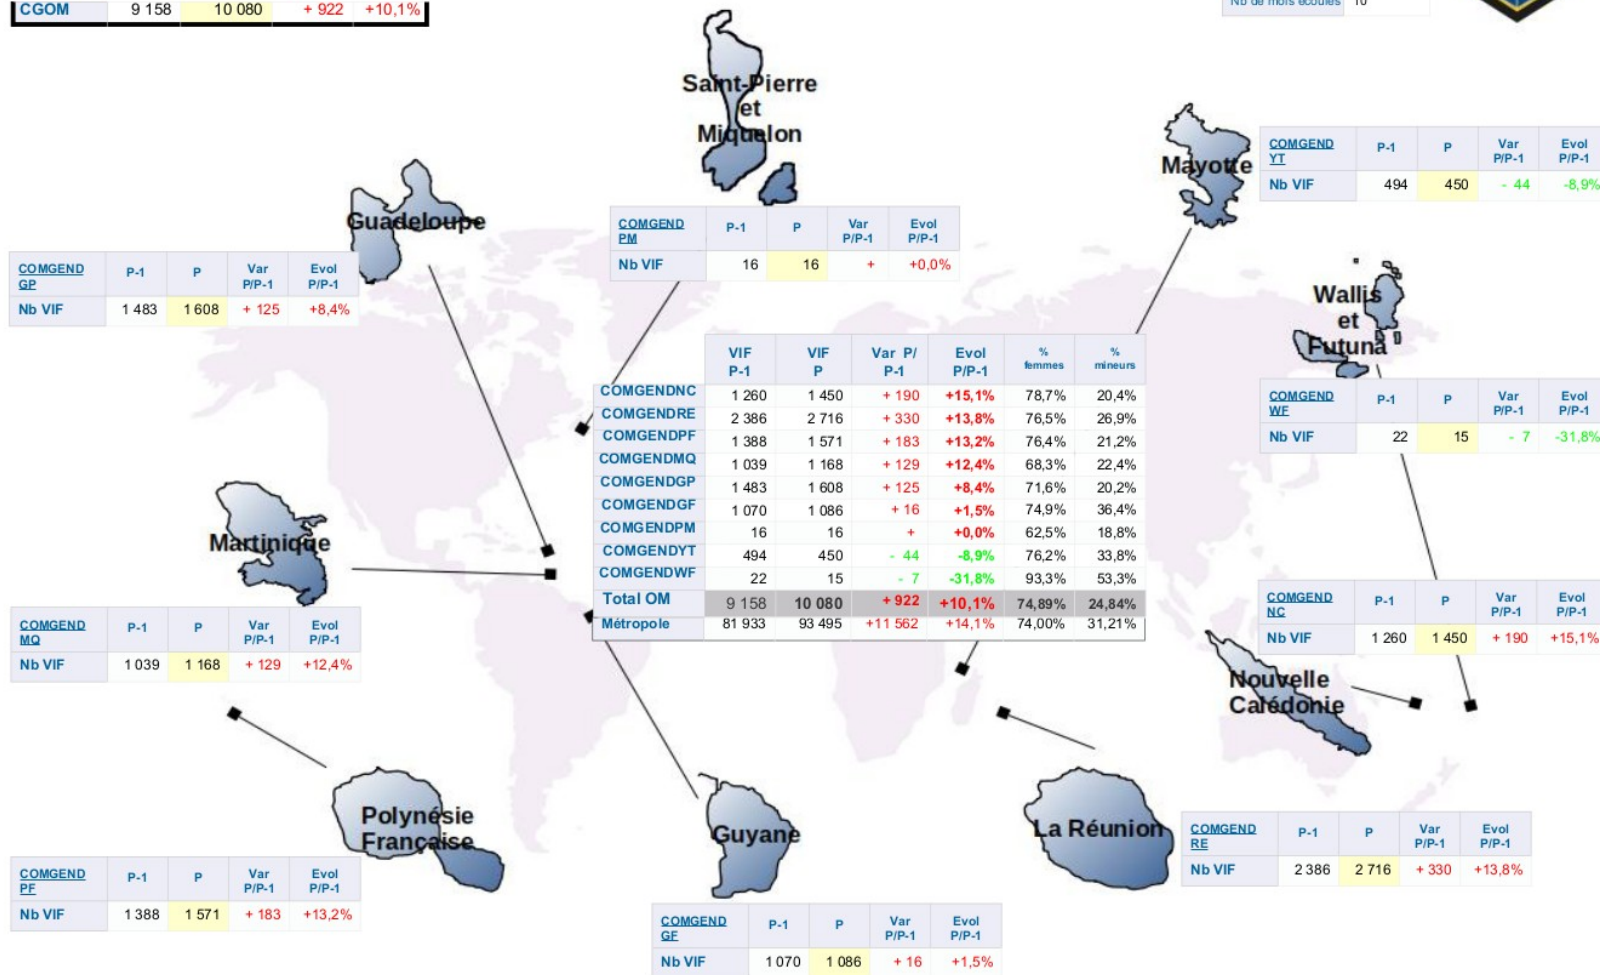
| CGOM | 9 158 | 10 080 | + 922 | +10,1% |
|---|---|---|---|---|

Nb de mois écoulés 10

Saint-Pierre et Miquelon

| COMGEND PM | P-1 | P | Var P/P-1 | Evol P/P-1 |
|---|---|---|---|---|
| Nb VIF | 16 | 16 | + | +0,0% |

Mayotte

| COMGEND YT | P-1 | P | Var P/P-1 | Evol P/P-1 |
|---|---|---|---|---|
| Nb VIF | 494 | 450 | - 44 | -8,9% |

Guadeloupe

| COMGEND GP | P-1 | P | Var P/P-1 | Evol P/P-1 |
|---|---|---|---|---|
| Nb VIF | 1 483 | 1 608 | + 125 | +8,4% |

Wallis et Futuna

| COMGEND WF | P-1 | P | Var P/P-1 | Evol P/P-1 |
|---|---|---|---|---|
| Nb VIF | 22 | 15 | - 7 | -31,8% |

| | VIF P-1 | VIF P | Var P/P-1 | Evol P/P-1 | % femmes | % mineurs |
|---|---|---|---|---|---|---|
| COMGENDNC | 1 260 | 1 450 | + 190 | +15,1% | 78,7% | 20,4% |
| COMGENDRE | 2 386 | 2 716 | + 330 | +13,8% | 76,5% | 26,9% |
| COMGENDPF | 1 388 | 1 571 | + 183 | +13,2% | 76,4% | 21,2% |
| COMGENDMQ | 1 039 | 1 168 | + 129 | +12,4% | 68,3% | 22,4% |
| COMGENDGP | 1 483 | 1 608 | + 125 | +8,4% | 71,6% | 20,2% |
| COMGENDGF | 1 070 | 1 086 | + 16 | +1,5% | 74,9% | 36,4% |
| COMGENDPM | 16 | 16 | + | +0,0% | 62,5% | 18,8% |
| COMGENDYT | 494 | 450 | - 44 | -8,9% | 76,2% | 33,8% |
| COMGENDWF | 22 | 15 | - 7 | -31,8% | 93,3% | 53,3% |
| Total OM | 9 158 | 10 080 | + 922 | +10,1% | 74,89% | 24,84% |
| Métropole | 81 933 | 93 495 | +11 562 | +14,1% | 74,00% | 31,21% |

Martinique

| COMGEND MQ | P-1 | P | Var P/P-1 | Evol P/P-1 |
|---|---|---|---|---|
| Nb VIF | 1 039 | 1 168 | + 129 | +12,4% |

| COMGEND NC | P-1 | P | Var P/P-1 | Evol P/P-1 |
|---|---|---|---|---|
| Nb VIF | 1 260 | 1 450 | + 190 | +15,1% |

Nouvelle Calédonie

Polynésie Française

| COMGEND PF | P-1 | P | Var P/P-1 | Evol P/P-1 |
|---|---|---|---|---|
| Nb VIF | 1 388 | 1 571 | + 183 | +13,2% |

Guyane

| COMGEND GF | P-1 | P | Var P/P-1 | Evol P/P-1 |
|---|---|---|---|---|
| Nb VIF | 1 070 | 1 086 | + 16 | +1,5% |

La Réunion

| COMGEND RE | P-1 | P | Var P/P-1 | Evol P/P-1 |
|---|---|---|---|---|
| Nb VIF | 2 386 | 2 716 | + 330 | +13,8% |